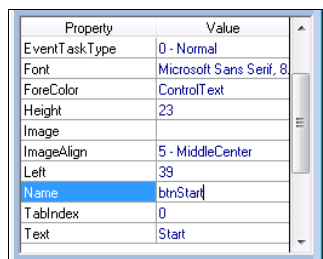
| Property | Value |
|---|---|
| EventTaskType | 0 - Normal |
| Font | Microsoft Sans Serif, 8. |
| ForeColor | ControlText |
| Height | 23 |
| Image | |
| ImageAlign | 5 - MiddleCenter |
| Left | 39 |
| Name | btnStart |
| TabIndex | 0 |
| Text | Start |